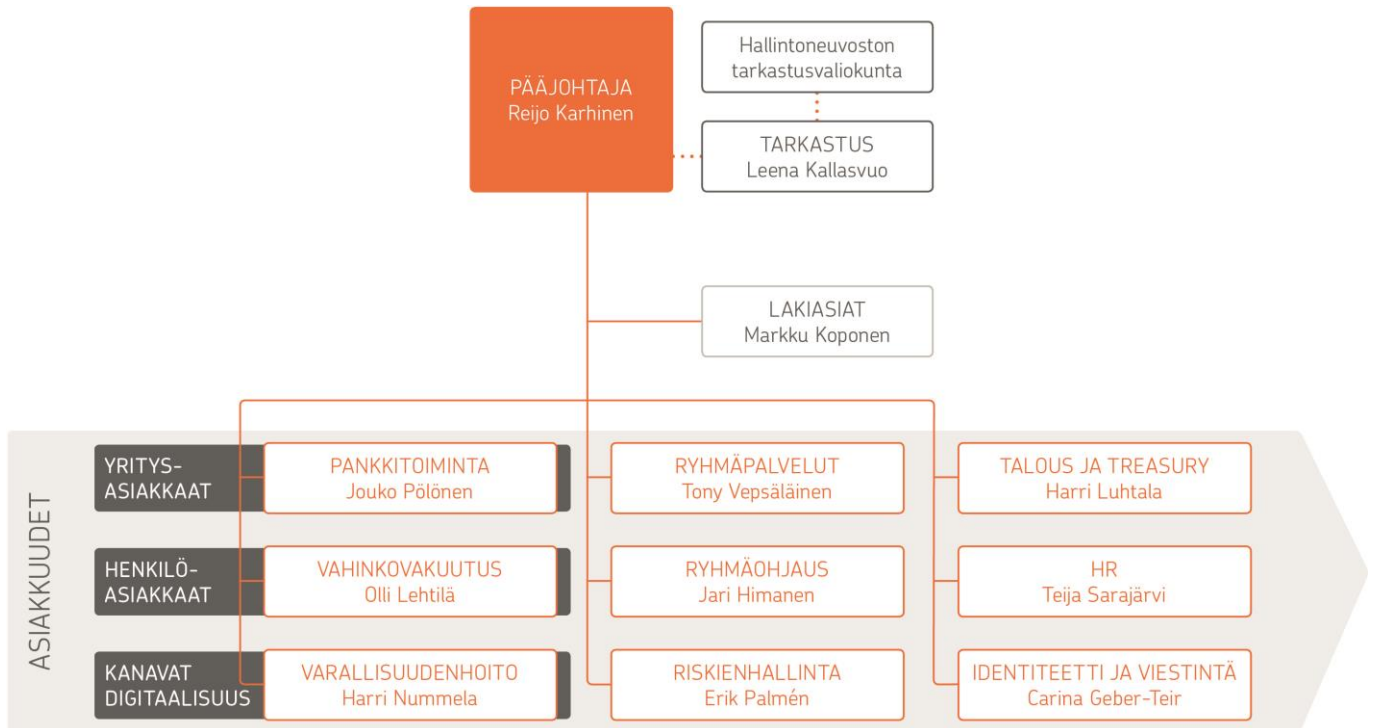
PÄÄJOHTAJA
Reijo Karhinen

Hallintoneuvoston tarkastusvaliokunta

TARKASTUS
Leena Kallasvuo

LAKIASIAT
Markku Koponen

ASIAKKUUDET

YRITYS-ASIAKKAAT

HENKILÖ-ASIAKKAAT

KANAVAT DIGITAALISUUS

PANKKITOIMINTA
Jouko Pölönen

VAHINKOVAKUUTUS
Olli Lehtilä

VARALLISUUDENHOITO
Harri Nummela

RYHMÄPALVELUT
Tony Vepsäläinen

RYHMÄOHJAUS
Jari Himanen

RISKIENHALLINTA
Erik Palmén

TALOUS JA TREASURY
Harri Luhtala

HR
Teija Sarajärvi

IDENTITEETTI JA VIESTINTÄ
Carina Geber-Teir